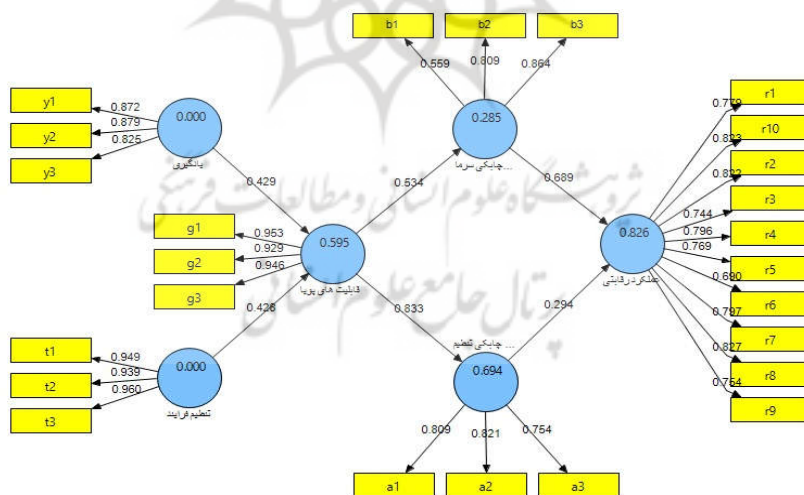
b1
b2
b3
0.559
0.809
0.864
y1
y2
y3
0.872
0.879
0.825
0.000
یادگیری
0.429
0.285
چابکی سرما...
0.534
0.689
r1
r10
r2
r3
r4
r5
r6
r7
r8
r9
0.779
0.823
0.832
0.744
0.796
0.769
0.680
0.797
0.827
0.754
0.826
عملکرد رقابتی
g1
g2
g3
0.953
0.929
0.946
0.595
قابلیت های پویا
0.428
0.833
0.294
t1
t2
t3
0.949
0.939
0.960
0.000
تنظیم فرایند
... چابکی تنظیم
0.694
0.809
0.821
0.754
a1
a2
a3
پژوهشگاه علوم انسانی و مطالعات فرهنگی
پرتال جامع علوم انسانی